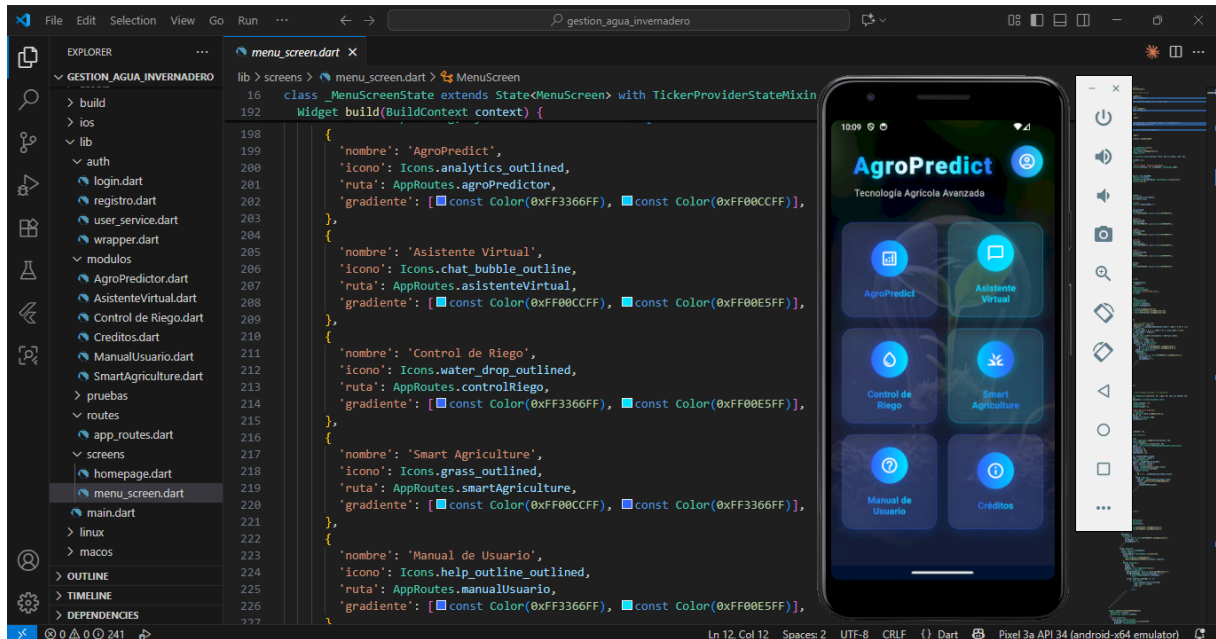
File Edit Selection View Go Run ···

gestion_agua_invernadero

EXPLORER ···

GESTION_AGUA_INVERNADERO
> build
> ios
lib
auth
login.dart
registro.dart
user_service.dart
wrapper.dart
modulos
AgroPredictor.dart
AsistenteVirtual.dart
Control de Riego.dart
Creditos.dart
ManualUsuario.dart
SmartAgriculture.dart
> pruebas
routes
app_routes.dart
screens
homepage.dart
menu_screen.dart
main.dart
> linux
> macos
> OUTLINE
> TIMELINE
> DEPENDENCIES

menu_screen.dart ×

lib > screens > menu_screen.dart > MenuScreen

16 class _MenuScreenState extends State<MenuScreen> with TickerProviderStateMixin
192 Widget build(BuildContext context) {
198 {
199 'nombre': 'AgroPredict',
200 'icono': Icons.analytics_outlined,
201 'ruta': AppRoutes.agroPredictor,
202 'gradiente': [const Color(0xFF3366FF), const Color(0xFF00CCFF)],
203 },
204 {
205 'nombre': 'Asistente Virtual',
206 'icono': Icons.chat_bubble_outline,
207 'ruta': AppRoutes.asistenteVirtual,
208 'gradiente': [const Color(0xFF00CCFF), const Color(0xFF00E5FF)],
209 },
210 {
211 'nombre': 'Control de Riego',
212 'icono': Icons.water_drop_outlined,
213 'ruta': AppRoutes.controlRiego,
214 'gradiente': [const Color(0xFF3366FF), const Color(0xFF00E5FF)],
215 },
216 {
217 'nombre': 'Smart Agriculture',
218 'icono': Icons.grass_outlined,
219 'ruta': AppRoutes.smartAgriculture,
220 'gradiente': [const Color(0xFF00CCFF), const Color(0xFF3366FF)],
221 },
222 {
223 'nombre': 'Manual de Usuario',
224 'icono': Icons.help_outline_outlined,
225 'ruta': AppRoutes.manualUsuario,
226 'gradiente': [const Color(0xFF3366FF), const Color(0xFF00E5FF)],

10:09

AgroPredict
Tecnología Agrícola Avanzada

AgroPredict
Asistente Virtual
Control de Riego
Smart Agriculture
Manual de Usuario
Créditos

⊗ 0 ⚠ 0 ⓘ 241    Ln 12, Col 12  Spaces: 2  UTF-8  CRLF  {} Dart  Pixel 3a API 34 (android-x64 emulator)